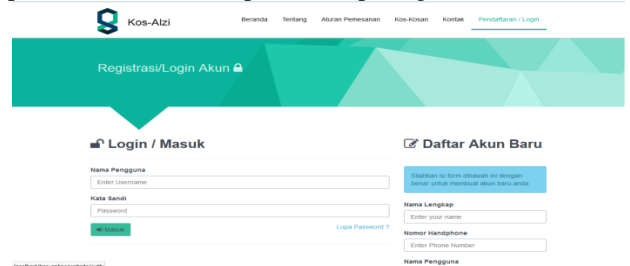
Kos-Alzi

Beranda Tentang Aturan Pemesanan Kos-Kosan Kontak Pendaftaran / Login

Registrasi/Login Akun

Login / Masuk

Nama Pengguna

Enter Username

Kata Sandi

Password

Masuk

Lupa Password ?

Daftar Akun Baru

Silahkan isi form dibawah ini dengan benar untuk membuat akun baru anda

Nama Lengkap

Enter your name

Nomor Handphone

Enter Phone Number

Nama Pengguna

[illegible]